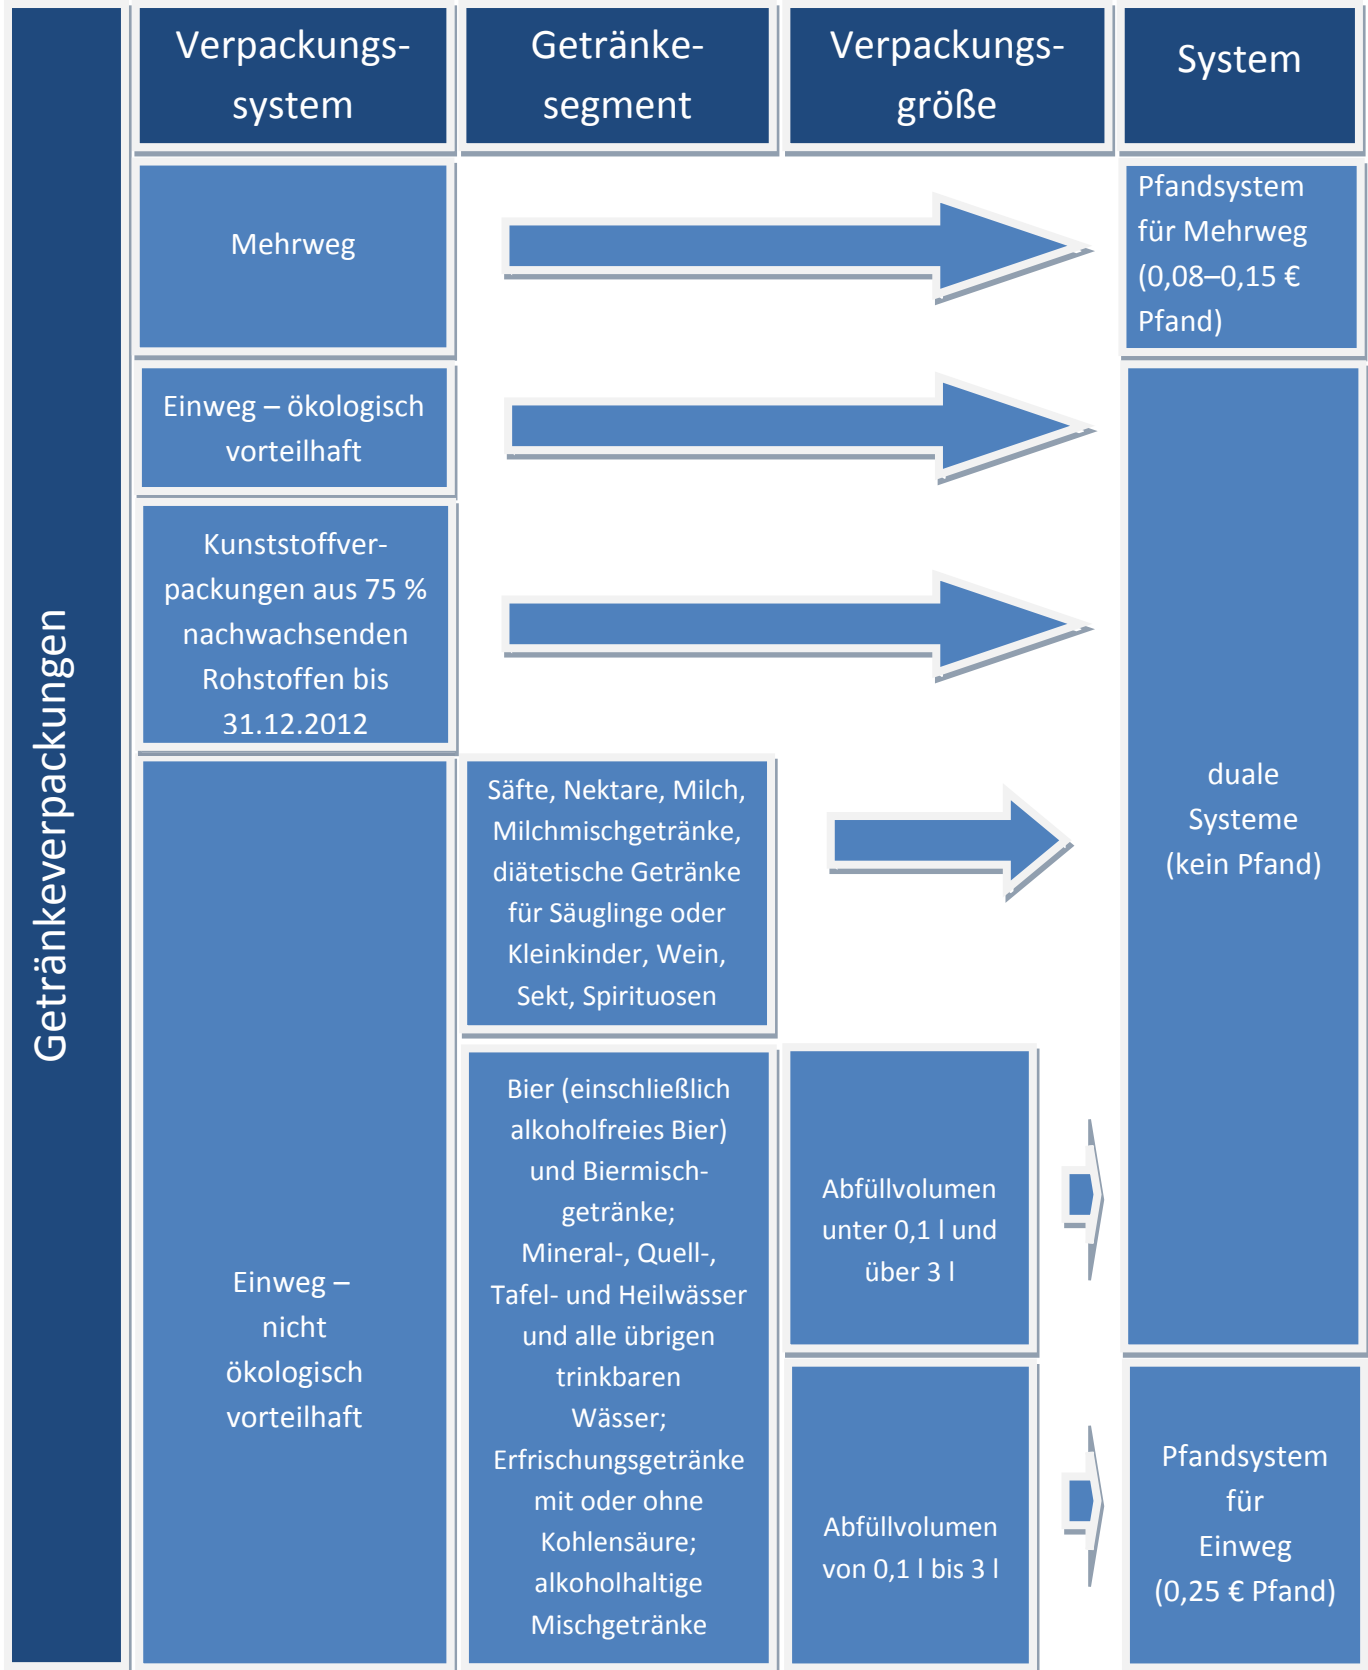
Getränkeverpackungen

Verpackungssystem

Getränkesegment

Verpackungsgröße

System

Mehrweg

Pfandsystem für Mehrweg (0,08–0,15 € Pfand)

Einweg – ökologisch vorteilhaft

Kunststoffverpackungen aus 75 % nachwachsenden Rohstoffen bis 31.12.2012

duale Systeme (kein Pfand)

Einweg – nicht ökologisch vorteilhaft

Säfte, Nektare, Milch, Milchmischgetränke, diätetische Getränke für Säuglinge oder Kleinkinder, Wein, Sekt, Spirituosen

Bier (einschließlich alkoholfreies Bier) und Biermischgetränke; Mineral-, Quell-, Tafel- und Heilwässer und alle übrigen trinkbaren Wässer; Erfrischungsgetränke mit oder ohne Kohlensäure; alkoholhaltige Mischgetränke

Abfüllvolumen unter 0,1 l und über 3 l

Abfüllvolumen von 0,1 l bis 3 l

Pfandsystem für Einweg (0,25 € Pfand)